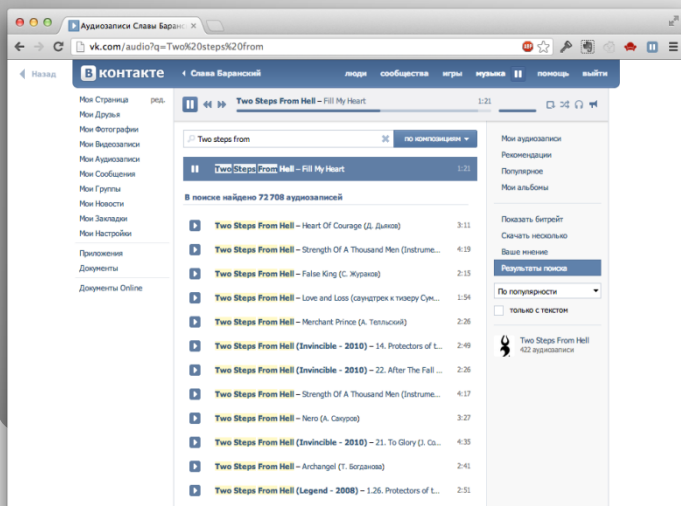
Аудиозаписи Славы Баран ×

vk.com/audio?q=Two%20steps%20from

Назад

ВКонтакте

Слава Баранский

люди сообщества игры музыка помощь выйти

Two Steps From Hell – Fill My Heart 1:21

Моя Страница ред.
Мои Друзья
Мои Фотографии
Мои Видеозаписи
Мои Аудиозаписи
Мои Сообщения
Мои Группы
Мои Новости
Мои Закладки
Мои Настройки

Приложения
Документы

Документы Online

Two steps from

по композициям

Two Steps From Hell – Fill My Heart 1:21

В поиске найдено 72 708 аудиозаписей

Two Steps From Hell – Heart Of Courage (Д. Дыков) 3:11
Two Steps From Hell – Strength Of A Thousand Men (Instrume... 4:19
Two Steps From Hell – False King (С. Жураков) 2:15
Two Steps From Hell – Love and Loss (саундтрек к тизеру Сум... 1:54
Two Steps From Hell – Merchant Prince (А. Тельский) 2:26
Two Steps From Hell (Invincible - 2010) – 14. Protectors of t... 2:49
Two Steps From Hell (Invincible - 2010) – 22. After The Fall ... 2:26
Two Steps From Hell – Strength Of A Thousand Men (Instrume... 4:17
Two Steps From Hell – Nero (А. Сакуров) 3:27
Two Steps From Hell (Invincible - 2010) – 21. To Glory (J. Co... 4:35
Two Steps From Hell – Archangel (Т. Богданова) 2:41
Two Steps From Hell (Legend - 2008) – 1.26. Protectors of t... 2:51

Мои аудиозаписи
Рекомендации
Популярное
Мои альбомы

Показать битрейт
Скачать несколько
Ваше мнение
Результаты поиска

По популярности

только с текстом

Two Steps From Hell
422 аудиозаписи